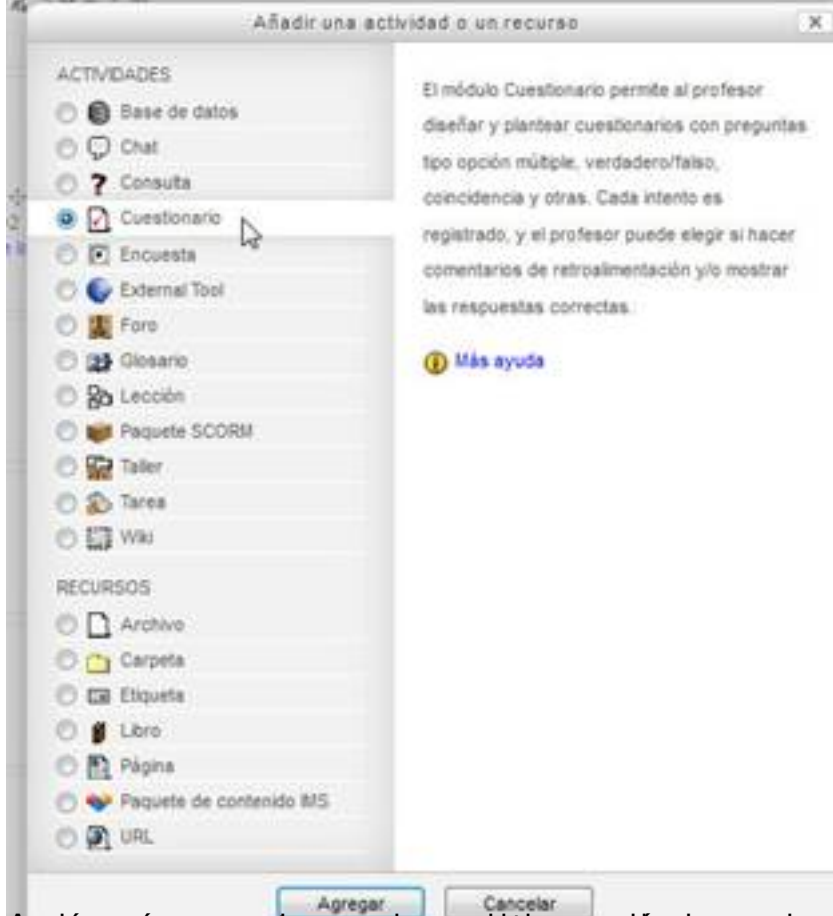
Añadir una actividad o un recurso

x

ACTIVIDADES

Base de datos

Chat

Consulta

Cuestionario

Encuesta

External Tool

Foro

Glosario

Lección

Paquete SCORM

Taller

Tarea

Wiki

RECURSOS

Archivo

Carpeta

Etiqueta

Libro

Página

Paquete de contenido IMS

URL

El módulo Cuestionario permite al profesor diseñar y plantear cuestionarios con preguntas tipo opción múltiple, verdadero/falso, coincidencia y otras. Cada intento es registrado, y el profesor puede elegir si hacer comentarios de retroalimentación y/o mostrar las respuestas correctas.

Más ayuda

Agregar

Cancelar

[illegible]